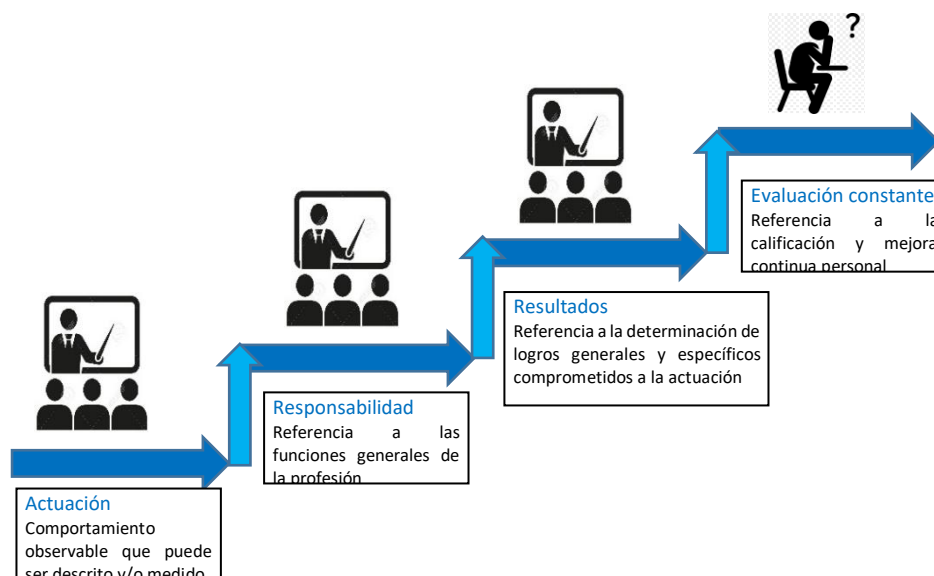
?

Evaluación constante
Referencia a la calificación y mejora continua personal

Resultados
Referencia a la determinación de logros generales y específicos comprometidos a la actuación

Responsabilidad
Referencia a las funciones generales de la profesión

Actuación
Comportamiento observable que puede ser descrito y/o medido